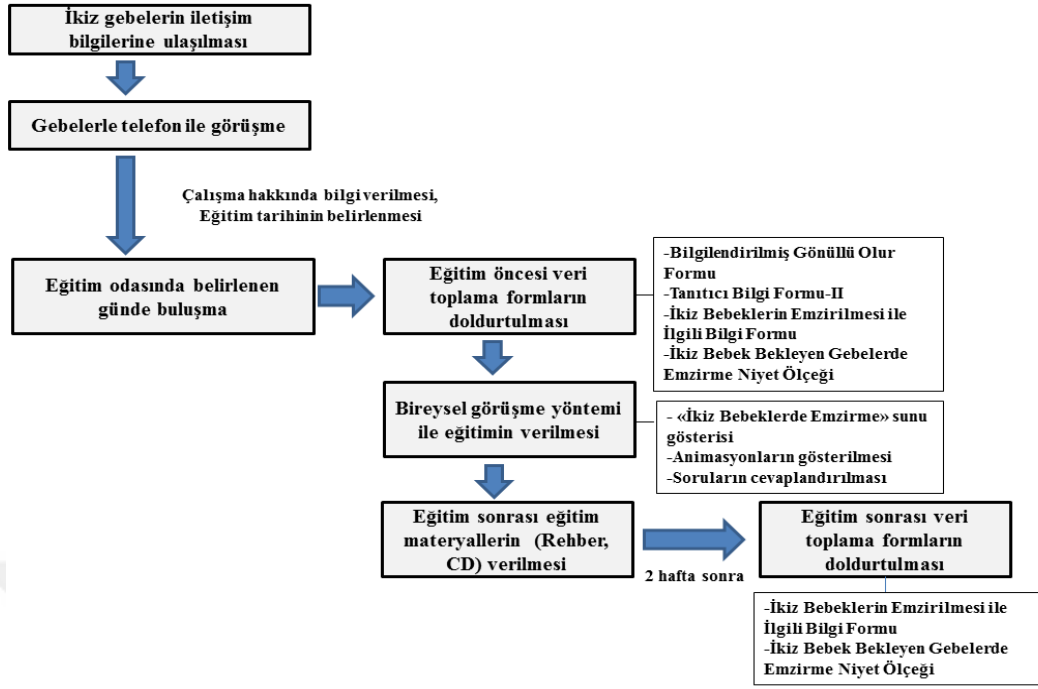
İkiz gebelerin iletişim bilgilerine ulaşılması

Gebelerle telefon ile görüşme

Çalışma hakkında bilgi verilmesi, Eğitim tarihinin belirlenmesi

Eğitim odasında belirlenen günde buluşma

Eğitim öncesi veri toplama formların doldurtulması

-Bilgilendirilmiş Gönüllü Olur Formu
-Tanıtıcı Bilgi Formu-II
-İkiz Bebeklerin Emzirilmesi ile İlgili Bilgi Formu
-İkiz Bebek Bekleyen Gebelerde Emzirme Niyet Ölçeği

Bireysel görüşme yöntemi ile eğitimin verilmesi

- «İkiz Bebeklerde Emzirme» sunu gösterisi
-Animasyonların gösterilmesi
-Soruların cevaplandırılması

Eğitim sonrası eğitim materyallerin (Rehber, CD) verilmesi

2 hafta sonra

Eğitim sonrası veri toplama formların doldurtulması

-İkiz Bebeklerin Emzirilmesi ile İlgili Bilgi Formu
-İkiz Bebek Bekleyen Gebelerde Emzirme Niyet Ölçeği